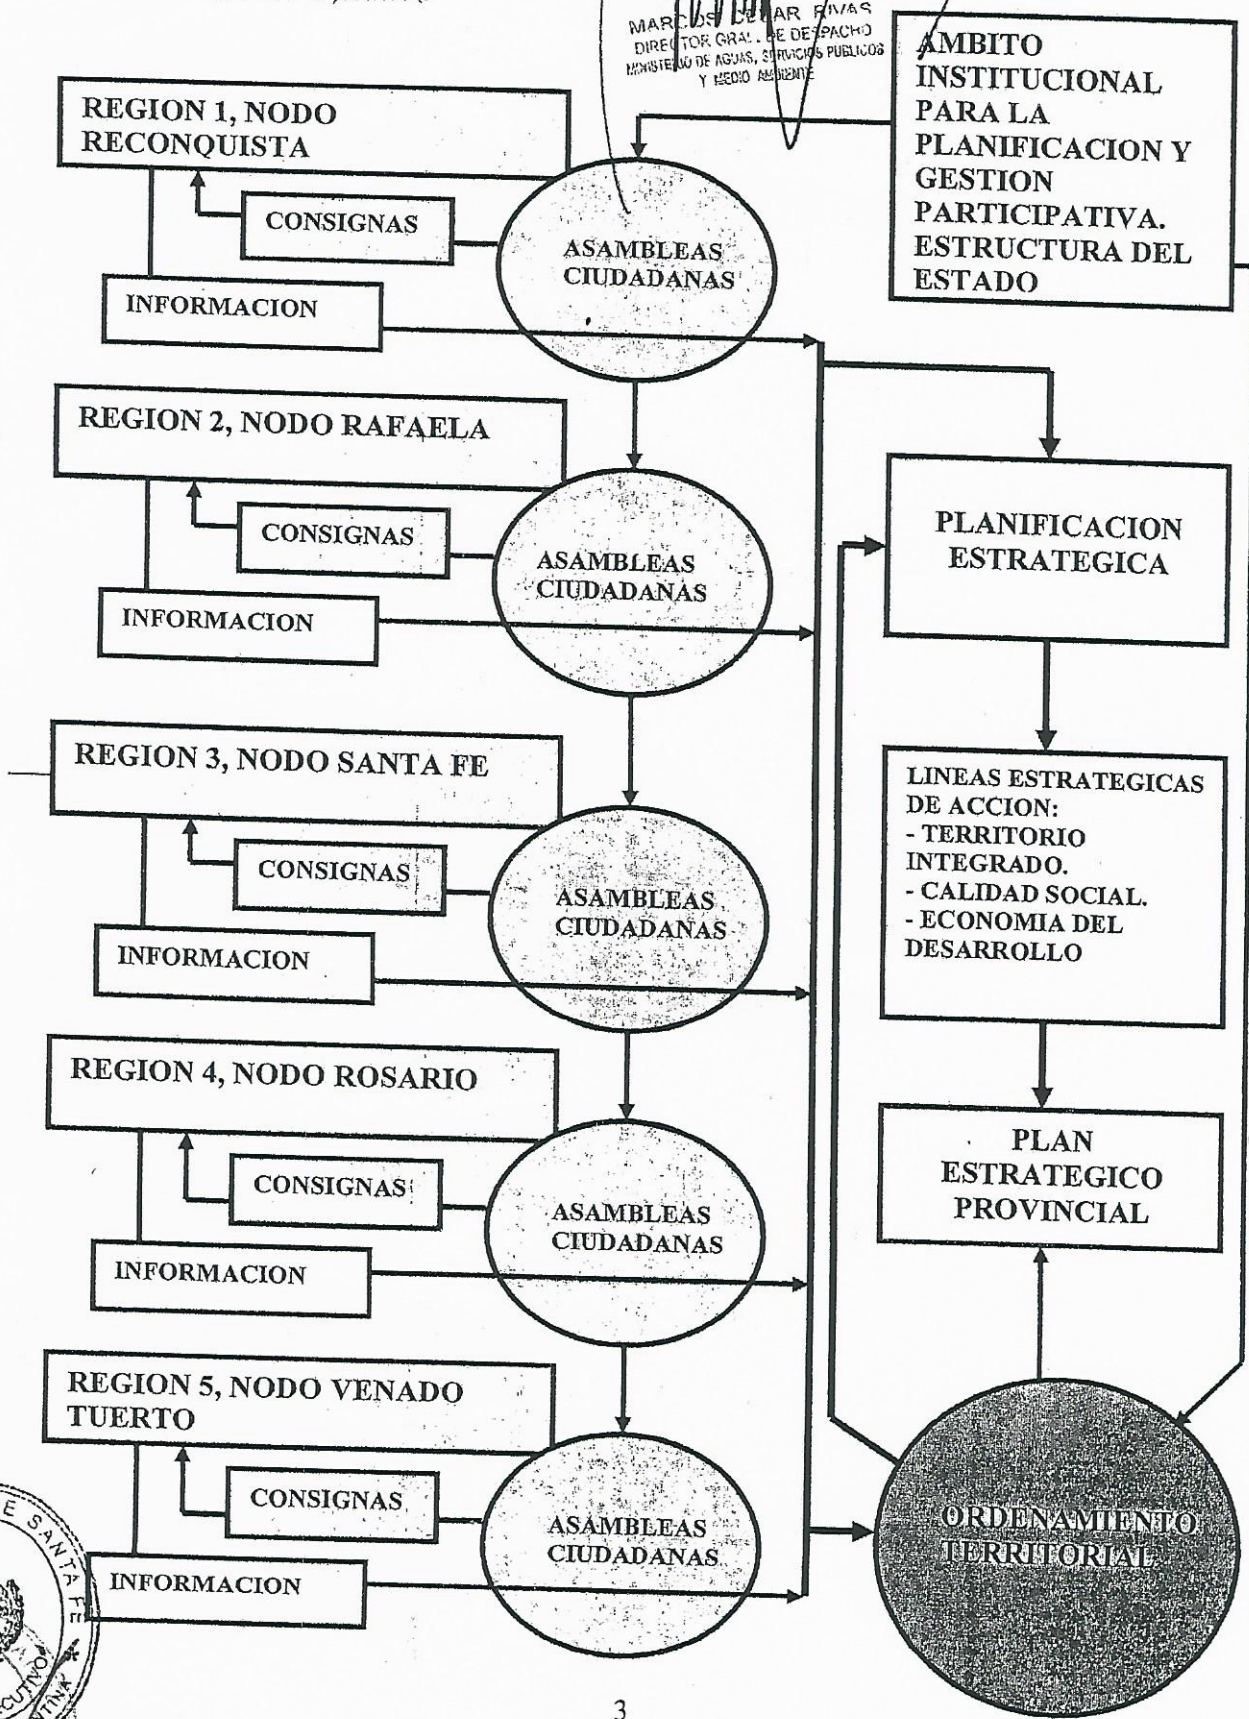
MARCOS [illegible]AR RIVAS
DIRECTOR GRAL. DE DESPACHO
MINISTERIO DE AGUAS, SERVICIOS PUBLICOS Y MEDIO AMBIENTE

AMBITO INSTITUCIONAL PARA LA PLANIFICACION Y GESTION PARTICIPATIVA. ESTRUCTURA DEL ESTADO

REGION 1, NODO RECONQUISTA

CONSIGNAS

ASAMBLEAS CIUDADANAS

INFORMACION

REGION 2, NODO RAFAELA

CONSIGNAS

ASAMBLEAS CIUDADANAS

INFORMACION

PLANIFICACION ESTRATEGICA

REGION 3, NODO SANTA FE

CONSIGNAS

ASAMBLEAS CIUDADANAS

INFORMACION

LINEAS ESTRATEGICAS DE ACCION:
- TERRITORIO INTEGRADO.
- CALIDAD SOCIAL.
- ECONOMIA DEL DESARROLLO

REGION 4, NODO ROSARIO

CONSIGNAS

ASAMBLEAS CIUDADANAS

INFORMACION

PLAN ESTRATEGICO PROVINCIAL

REGION 5, NODO VENADO TUERTO

CONSIGNAS

ASAMBLEAS CIUDADANAS

INFORMACION

ORDENAMIENTO TERRITORIAL

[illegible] DE SANTA FE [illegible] EJECUTIVO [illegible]TINA

3